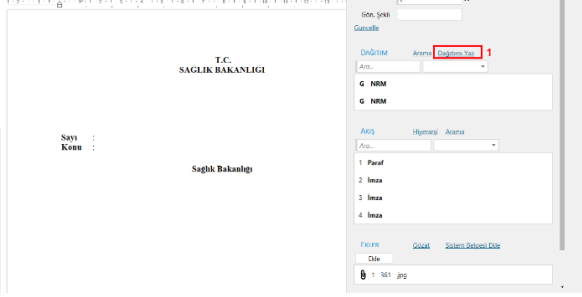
T.C.
SAGLIK BAKANLIGI

Sayı :
Konu :

Sağlık Bakanlığı

Gön. Şekli
Guncelle

DAĞITIM Arama Dağıtımı Yaz 1
Ara...
G NRM
G NRM

AKIŞ Hiyerarşi Arama
Ara...
1 Paraf
2 İmza
3 İmza
4 İmza

EKLER Güzat Sistem Belgesi Ekle
Ekle
1 361 .jpg